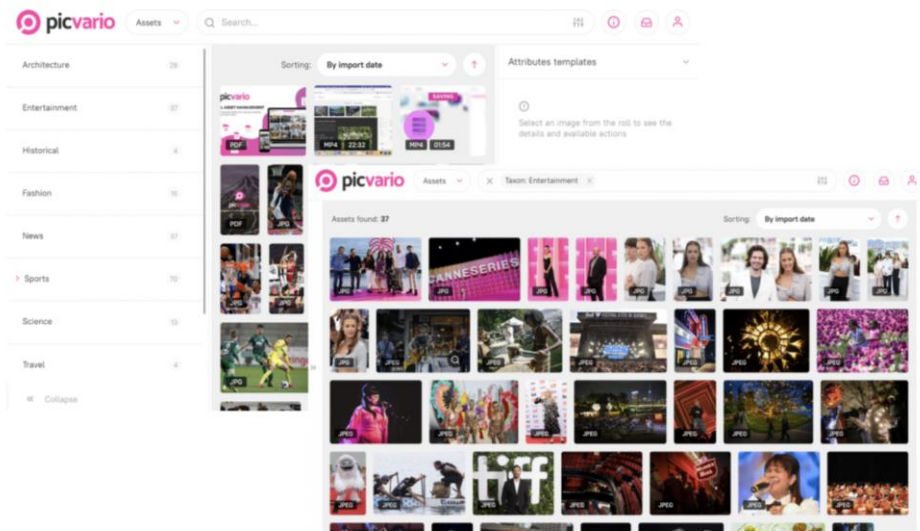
picvario Assets Search...

Architecture 28
Entertainment 37
Historical 4
Fashion 16
News 37
Sports 70
Science 13
Travel 4
Collapse

Sorting: By import date

Attributes templates

Select an image from the roll to see the details and available actions

PDF MP4 22:32 MP4 01:54
PDF JPG
JPG JPG
JPG

picvario Assets Taxon: Entertainment

Assets found: 37

Sorting: By import date

JPG JPG JPG JPG JPG JPG JPG JPG JPG
JPG JPEG JPEG JPEG JPG JPEG JPEG
JPEG JPEG JPEG JPEG JPEG JPEG JPEG
JPEG JPEG JPEG JPEG JPEG JPEG JPEG